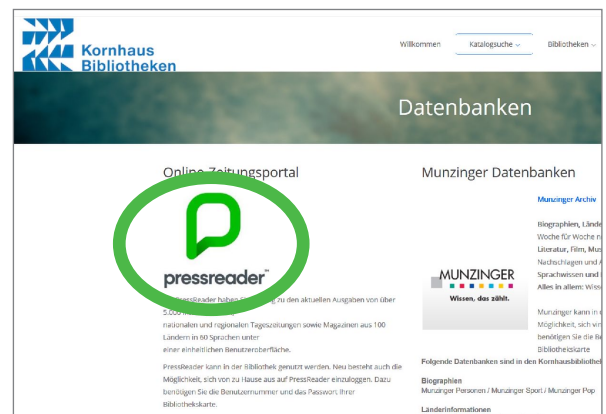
Kornhaus Bibliotheken

Willkommen
Katalogsuche
Bibliotheken

Datenbanken

Online Zeitungsportal

pressreader™

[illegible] PressReader haben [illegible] zu den aktuellen Ausgaben von über 5.000 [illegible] nationalen und regionalen Tageszeitungen sowie Magazinen aus 100 Ländern in 60 Sprachen unter einer einheitlichen Benutzeroberfläche.

PressReader kann in der Bibliothek genutzt werden. Neu besteht auch die Möglichkeit, sich von zu Hause aus auf PressReader einzuloggen. Dazu benötigen Sie die Benutzernummer und das Passwort Ihrer Bibliothekskarte.

Munzinger Datenbanken

Munzinger Archiv

MUNZINGER
Wissen, das zählt.

Biographien, Länd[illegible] Woche für Woche n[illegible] Literatur, Film, Mus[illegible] Nachschlagen und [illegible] Sprachwissen und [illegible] Alles in allem: Wiss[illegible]

Munzinger kann in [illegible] Möglichkeit, sich vi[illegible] benötigen Sie die Be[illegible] Bibliothekskarte

Folgende Datenbanken sind in den Kornhausbibliot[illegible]

Biographien
Munzinger Personen / Munzinger Sport / Munzinger Pop

Länderinformationen